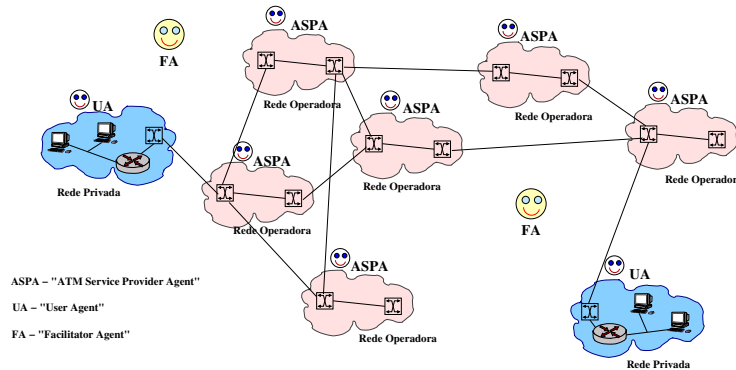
FA

ASPA

Rede Operadora

ASPA

Rede Operadora

UA

Rede Privada

ASPA

Rede Operadora

ASPA

Rede Operadora

ASPA

Rede Operador

FA

ASPA

Rede Operadora

UA

Rede Privada

ASPA – "ATM Service Provider Agent"

UA – "User Agent"

FA – "Facilitator Agent"